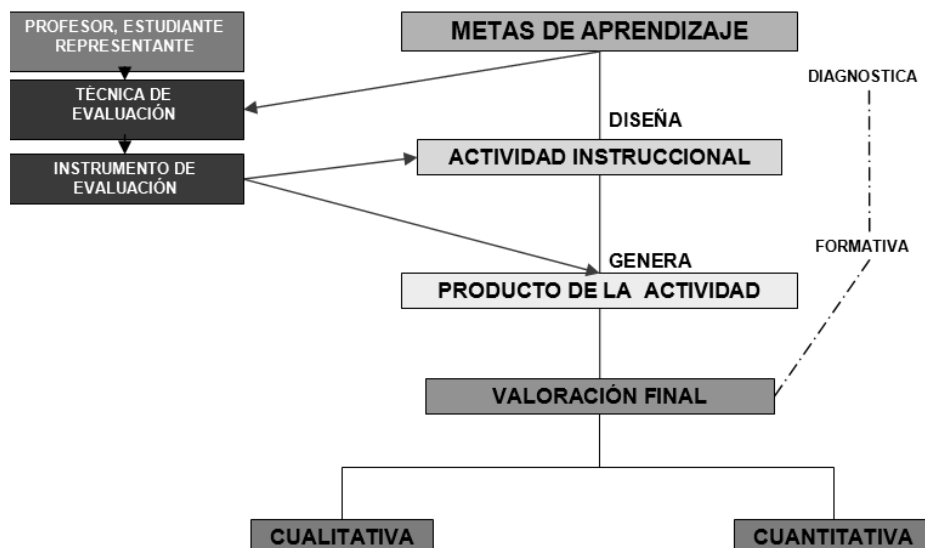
PROFESOR, ESTUDIANTE REPRESENTANTE

TÉCNICA DE EVALUACIÓN

INSTRUMENTO DE EVALUACIÓN

METAS DE APRENDIZAJE

DISEÑA

ACTIVIDAD INSTRUCCIONAL

GENERA

PRODUCTO DE LA ACTIVIDAD

VALORACIÓN FINAL

DIAGNOSTICA

FORMATIVA

CUALITATIVA

CUANTITATIVA